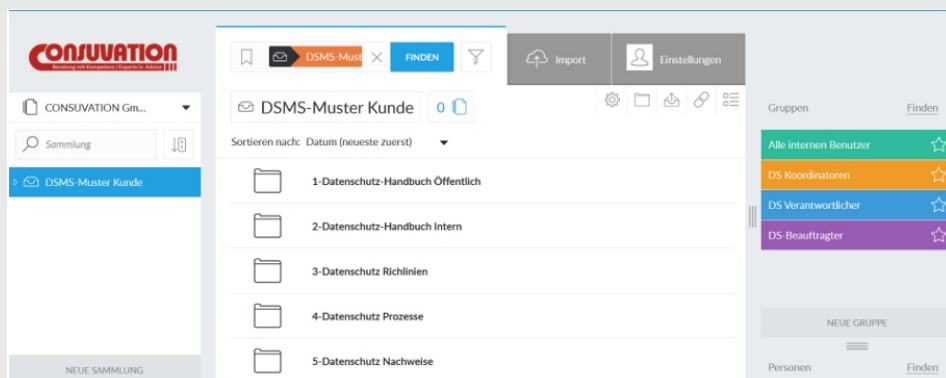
CONSUVATION
Beratung mit Kompetenz | Experts in Advice

CONSUVATION Gm...

Sammlung

DSMS-Muster Kunde

NEUE SAMMLUNG

DSMS-Must

FINDEN

Import

Einstellungen

DSMS-Muster Kunde

0

Sortieren nach: Datum (neueste zuerst)

1-Datenschutz-Handbuch Öffentlich

2-Datenschutz-Handbuch Intern

3-Datenschutz Richlinien

4-Datenschutz Prozesse

5-Datenschutz Nachweise

Gruppen

Finden

Alle internen Benutzer

DS Koordinatoren

DS Verantwortlicher

DS-Beauftragter

NEUE GRUPPE

Personen

Finden